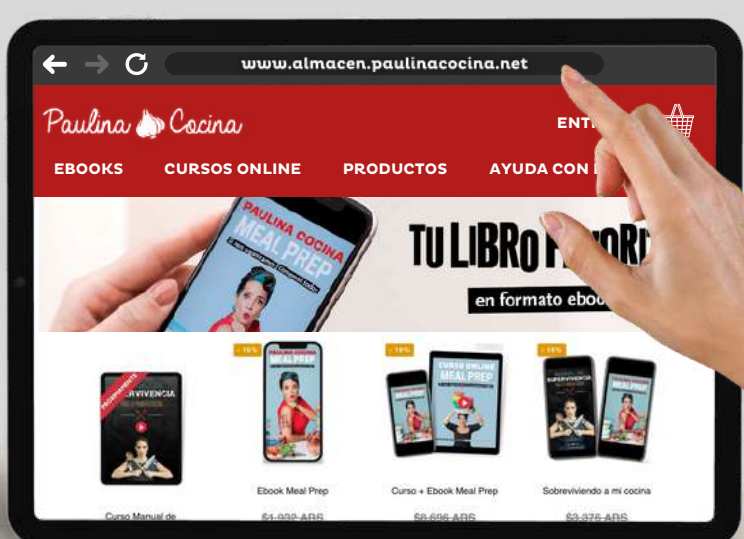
www.almacen.paulinacocina.net

Paulina Cocina

ENT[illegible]

EBOOKS CURSOS ONLINE PRODUCTOS AYUDA CON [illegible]

PAULINA COCINA
MEAL PREP

TU LIBRO F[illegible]
en formato ebo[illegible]

PROXIMAMENTE
SUPERVIVENCIA

-10%
PAULINA COCINA
MEAL PREP

-10%
CURSO ONLINE
MEAL PREP

-10%
SUPERVIVENCIA
MEAL PREP

Curso Manual de

Ebook Meal Prep
$1.932 ARS

Curso + Ebook Meal Prep
$8.696 ARS

Sobreviviendo a mi cocina
$3.376 ARS